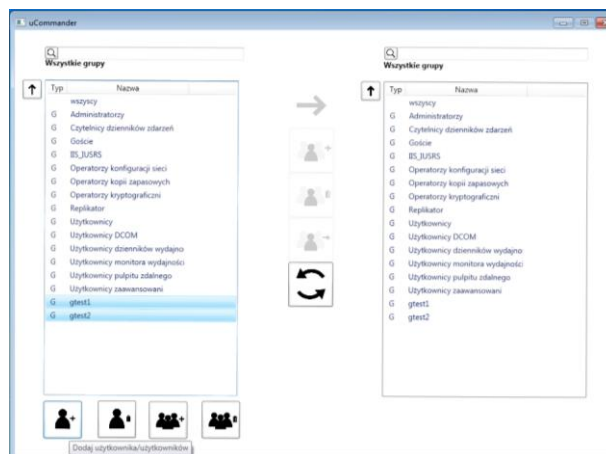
uCommander

Wszystkie grupy

| Typ | Nazwa |
|---|---|
| | wszyscy |
| G | Administratorzy |
| G | Czytelnicy dzienników zdarzeń |
| G | Goście |
| G | IIS_IUSRS |
| G | Operatorzy konfiguracji sieci |
| G | Operatorzy kopii zapasowych |
| G | Operatorzy kryptograficzni |
| G | Replikator |
| G | Użytkownicy |
| G | Użytkownicy DCOM |
| G | Użytkownicy dzienników wydajno |
| G | Użytkownicy monitora wydajności |
| G | Użytkownicy pulpitu zdalnego |
| G | Użytkownicy zaawansowani |
| G | gtest1 |
| G | gtest2 |

Dodaj użytkownika/użytkowników

Wszystkie grupy

| Typ | Nazwa |
|---|---|
| | wszyscy |
| G | Administratorzy |
| G | Czytelnicy dzienników zdarzeń |
| G | Goście |
| G | IIS_IUSRS |
| G | Operatorzy konfiguracji sieci |
| G | Operatorzy kopii zapasowych |
| G | Operatorzy kryptograficzni |
| G | Replikator |
| G | Użytkownicy |
| G | Użytkownicy DCOM |
| G | Użytkownicy dzienników wydajno |
| G | Użytkownicy monitora wydajności |
| G | Użytkownicy pulpitu zdalnego |
| G | Użytkownicy zaawansowani |
| G | gtest1 |
| G | gtest2 |